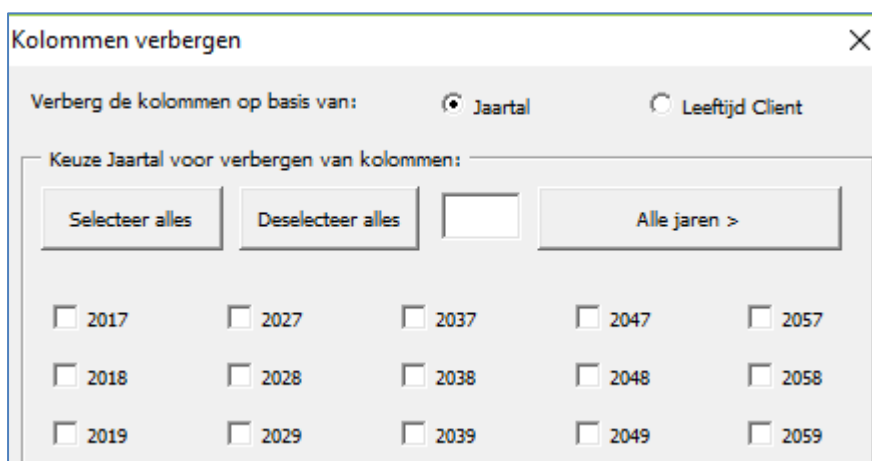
Kolommen verbergen

×

Verberg de kolommen op basis van:

Jaartal

Leeftijd Client

Keuze Jaartal voor verbergen van kolommen:

Selecteer alles

Deselecteer alles

Alle jaren >

2017

2027

2037

2047

2057

2018

2028

2038

2048

2058

2019

2029

2039

2049

2059